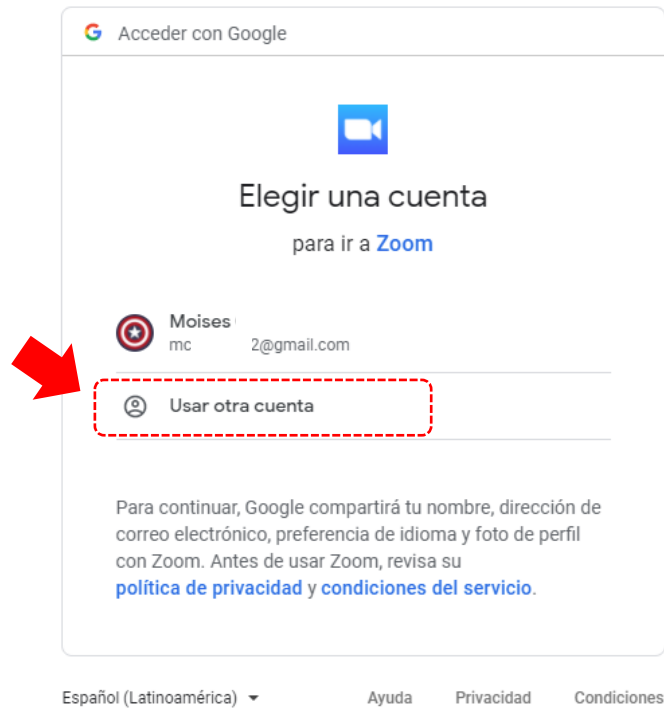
G Acceder con Google

Elegir una cuenta

para ir a Zoom

Moises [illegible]
mc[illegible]2@gmail.com

Usar otra cuenta

Para continuar, Google compartirá tu nombre, dirección de correo electrónico, preferencia de idioma y foto de perfil con Zoom. Antes de usar Zoom, revisa su política de privacidad y condiciones del servicio.

Español (Latinoamérica) Ayuda Privacidad Condiciones